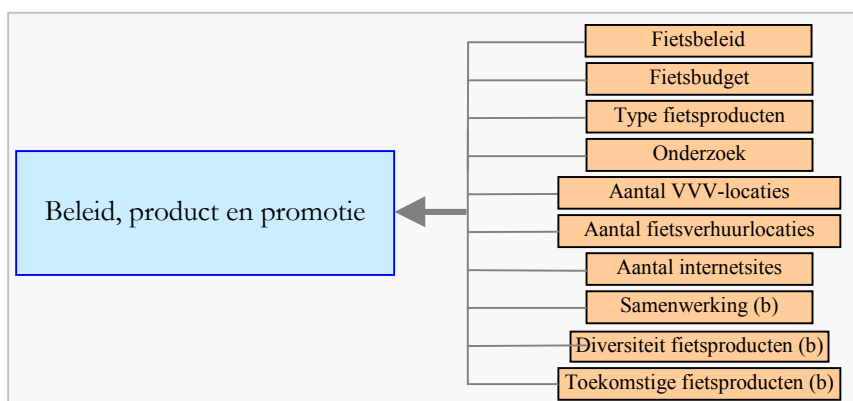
Beleid, product en promotie

Fietsbeleid

Fietsbudget

Type fietsproducten

Onderzoek

Aantal VVV-locaties

Aantal fietsverhuurlocaties

Aantal internetsites

Samenwerking (b)

Diversiteit fietsproducten (b)

Toekomstige fietsproducten (b)